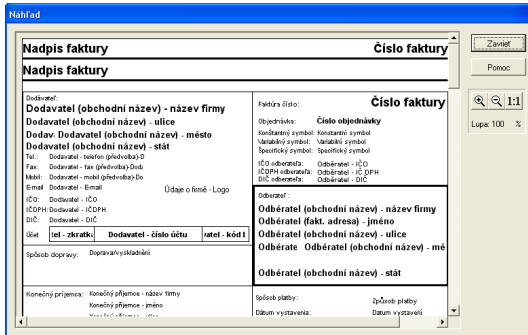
Náhľad

Nadpis faktury

Číslo faktury

Nadpis faktury

Dodávateľ:
Dodavatel (obchodní název) - název firmy
Dodavatel (obchodní název) - ulice
Dodav: Dodavatel (obchodní název) - město
Dodavatel (obchodní název) - stát

Tel.: Dodavatel - telefon (předvolba)-D
Fax: Dodavatel - fax (předvolba)-Dod
Mobil: Dodavatel - mobil (předvolba)-Do
Email: Dodavatel - Email

Údaje o firmě - Logo

IČO: Dodavatel - IČO
IČDPH Dodavatel - IČDPH
DIČ: Dodavatel - DIČ

Účet | tel - zkratku | Dodavatel - číslo účtu | ratel - kód I

Spôsob dopravy: Doprava/vyskladnění

Faktúra číslo:
Číslo faktury

Objednávka: Číslo objednávky
Konštantný symbol: Konstantní symbol
Variabilný symbol: Variabilní symbol
Špecifický symbol: Specifický symbol

IČO odberateľa: Odběratel - IČO
IČDPH odberateľa: Odběratel - IČ DPH
DIČ odberateľa: Odběratel - DIČ

Odberateľ:
Odběratel (obchodní název) - název firmy
Odběratel (fakt. adresa) - jméno
Odběratel (obchodní název) - ulice
Odběrate Odběratel (obchodní název) - mě
Odběratel (obchodní název) - stát

Konečný príjemca: Konečný příjemce - název firmy
Konečný příjemce - jméno
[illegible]

Spôsob platby: Způsob platby
Dátum vystavenia: Datum vystavení

Zavrieť
Pomoc
1:1
Lupa: 100 %